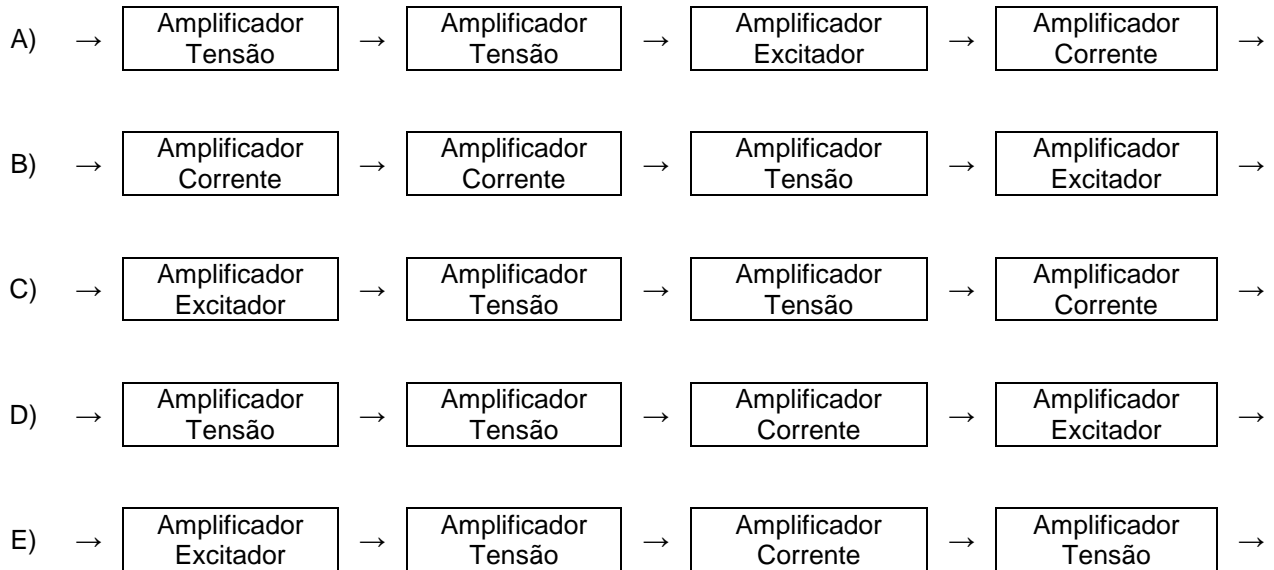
A) → Amplificador Tensão → Amplificador Tensão → Amplificador Excitador → Amplificador Corrente →

B) → Amplificador Corrente → Amplificador Corrente → Amplificador Tensão → Amplificador Excitador →

C) → Amplificador Excitador → Amplificador Tensão → Amplificador Tensão → Amplificador Corrente →

D) → Amplificador Tensão → Amplificador Tensão → Amplificador Corrente → Amplificador Excitador →

E) → Amplificador Excitador → Amplificador Tensão → Amplificador Corrente → Amplificador Tensão →